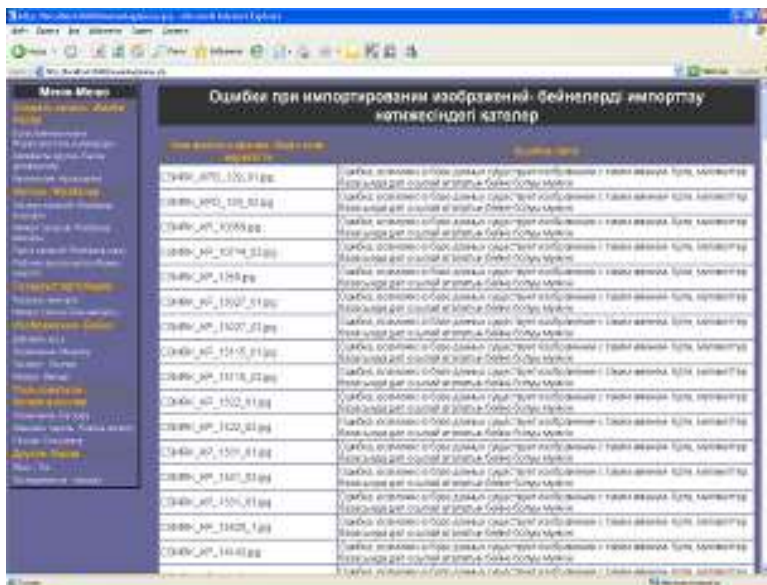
Меню-Мәзір

Ошибки при импортировании изображений- бейнелерді импорттау нәтижесіндегі қателер

| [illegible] | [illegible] |
|---|---|
| СБФК_КРО_105_01.jpg | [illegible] |
| СБФК_КРО_105_02.jpg | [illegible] |
| СБФК_КР_10555.jpg | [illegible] |
| СБФК_КР_10714_02.jpg | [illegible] |
| СБФК_КР_1258.jpg | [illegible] |
| СБФК_КР_15027_01.jpg | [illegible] |
| СБФК_КР_15027_02.jpg | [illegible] |
| СБФК_КР_15115_01.jpg | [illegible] |
| СБФК_КР_15118_02.jpg | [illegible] |
| СБФК_КР_1522_01.jpg | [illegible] |
| СБФК_КР_1522_02.jpg | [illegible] |
| СБФК_КР_1501_01.jpg | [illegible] |
| СБФК_КР_1501_02.jpg | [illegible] |
| СБФК_КР_1501_03.jpg | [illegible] |
| СБФК_КР_15028_1.jpg | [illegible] |
| СБФК_КР_14148.jpg | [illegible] |